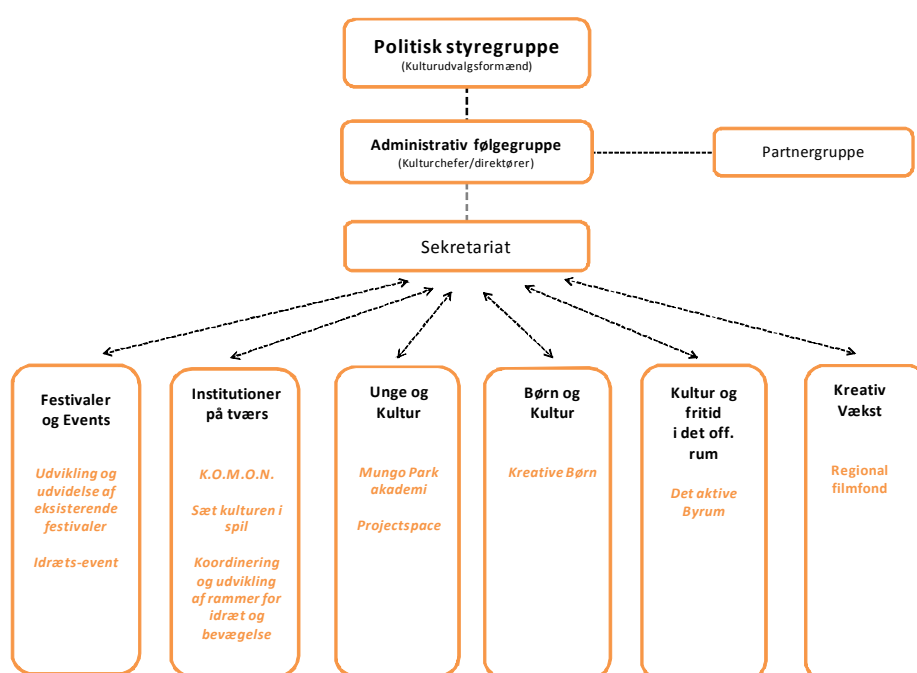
Politisk styregruppe
(Kulturudvalgsformænd)

Administrativ følgegruppe
(Kulturchefer/direktører)

Partnergruppe

Sekretariat

Festivaler og Events

Udvikling og udvidelse af eksisterende festivaler

Idræts-event

Institutioner på tværs

K.O.M.O.N.

Sæt kulturen i spil

Koordinering og udvikling af rammer for idræt og bevægelse

Unge og Kultur

Mungo Park akademi

Projectspace

Børn og Kultur

Kreative Børn

Kultur og fritid i det off. rum

Det aktive Byrum

Kreativ Vækst

Regional filmfond